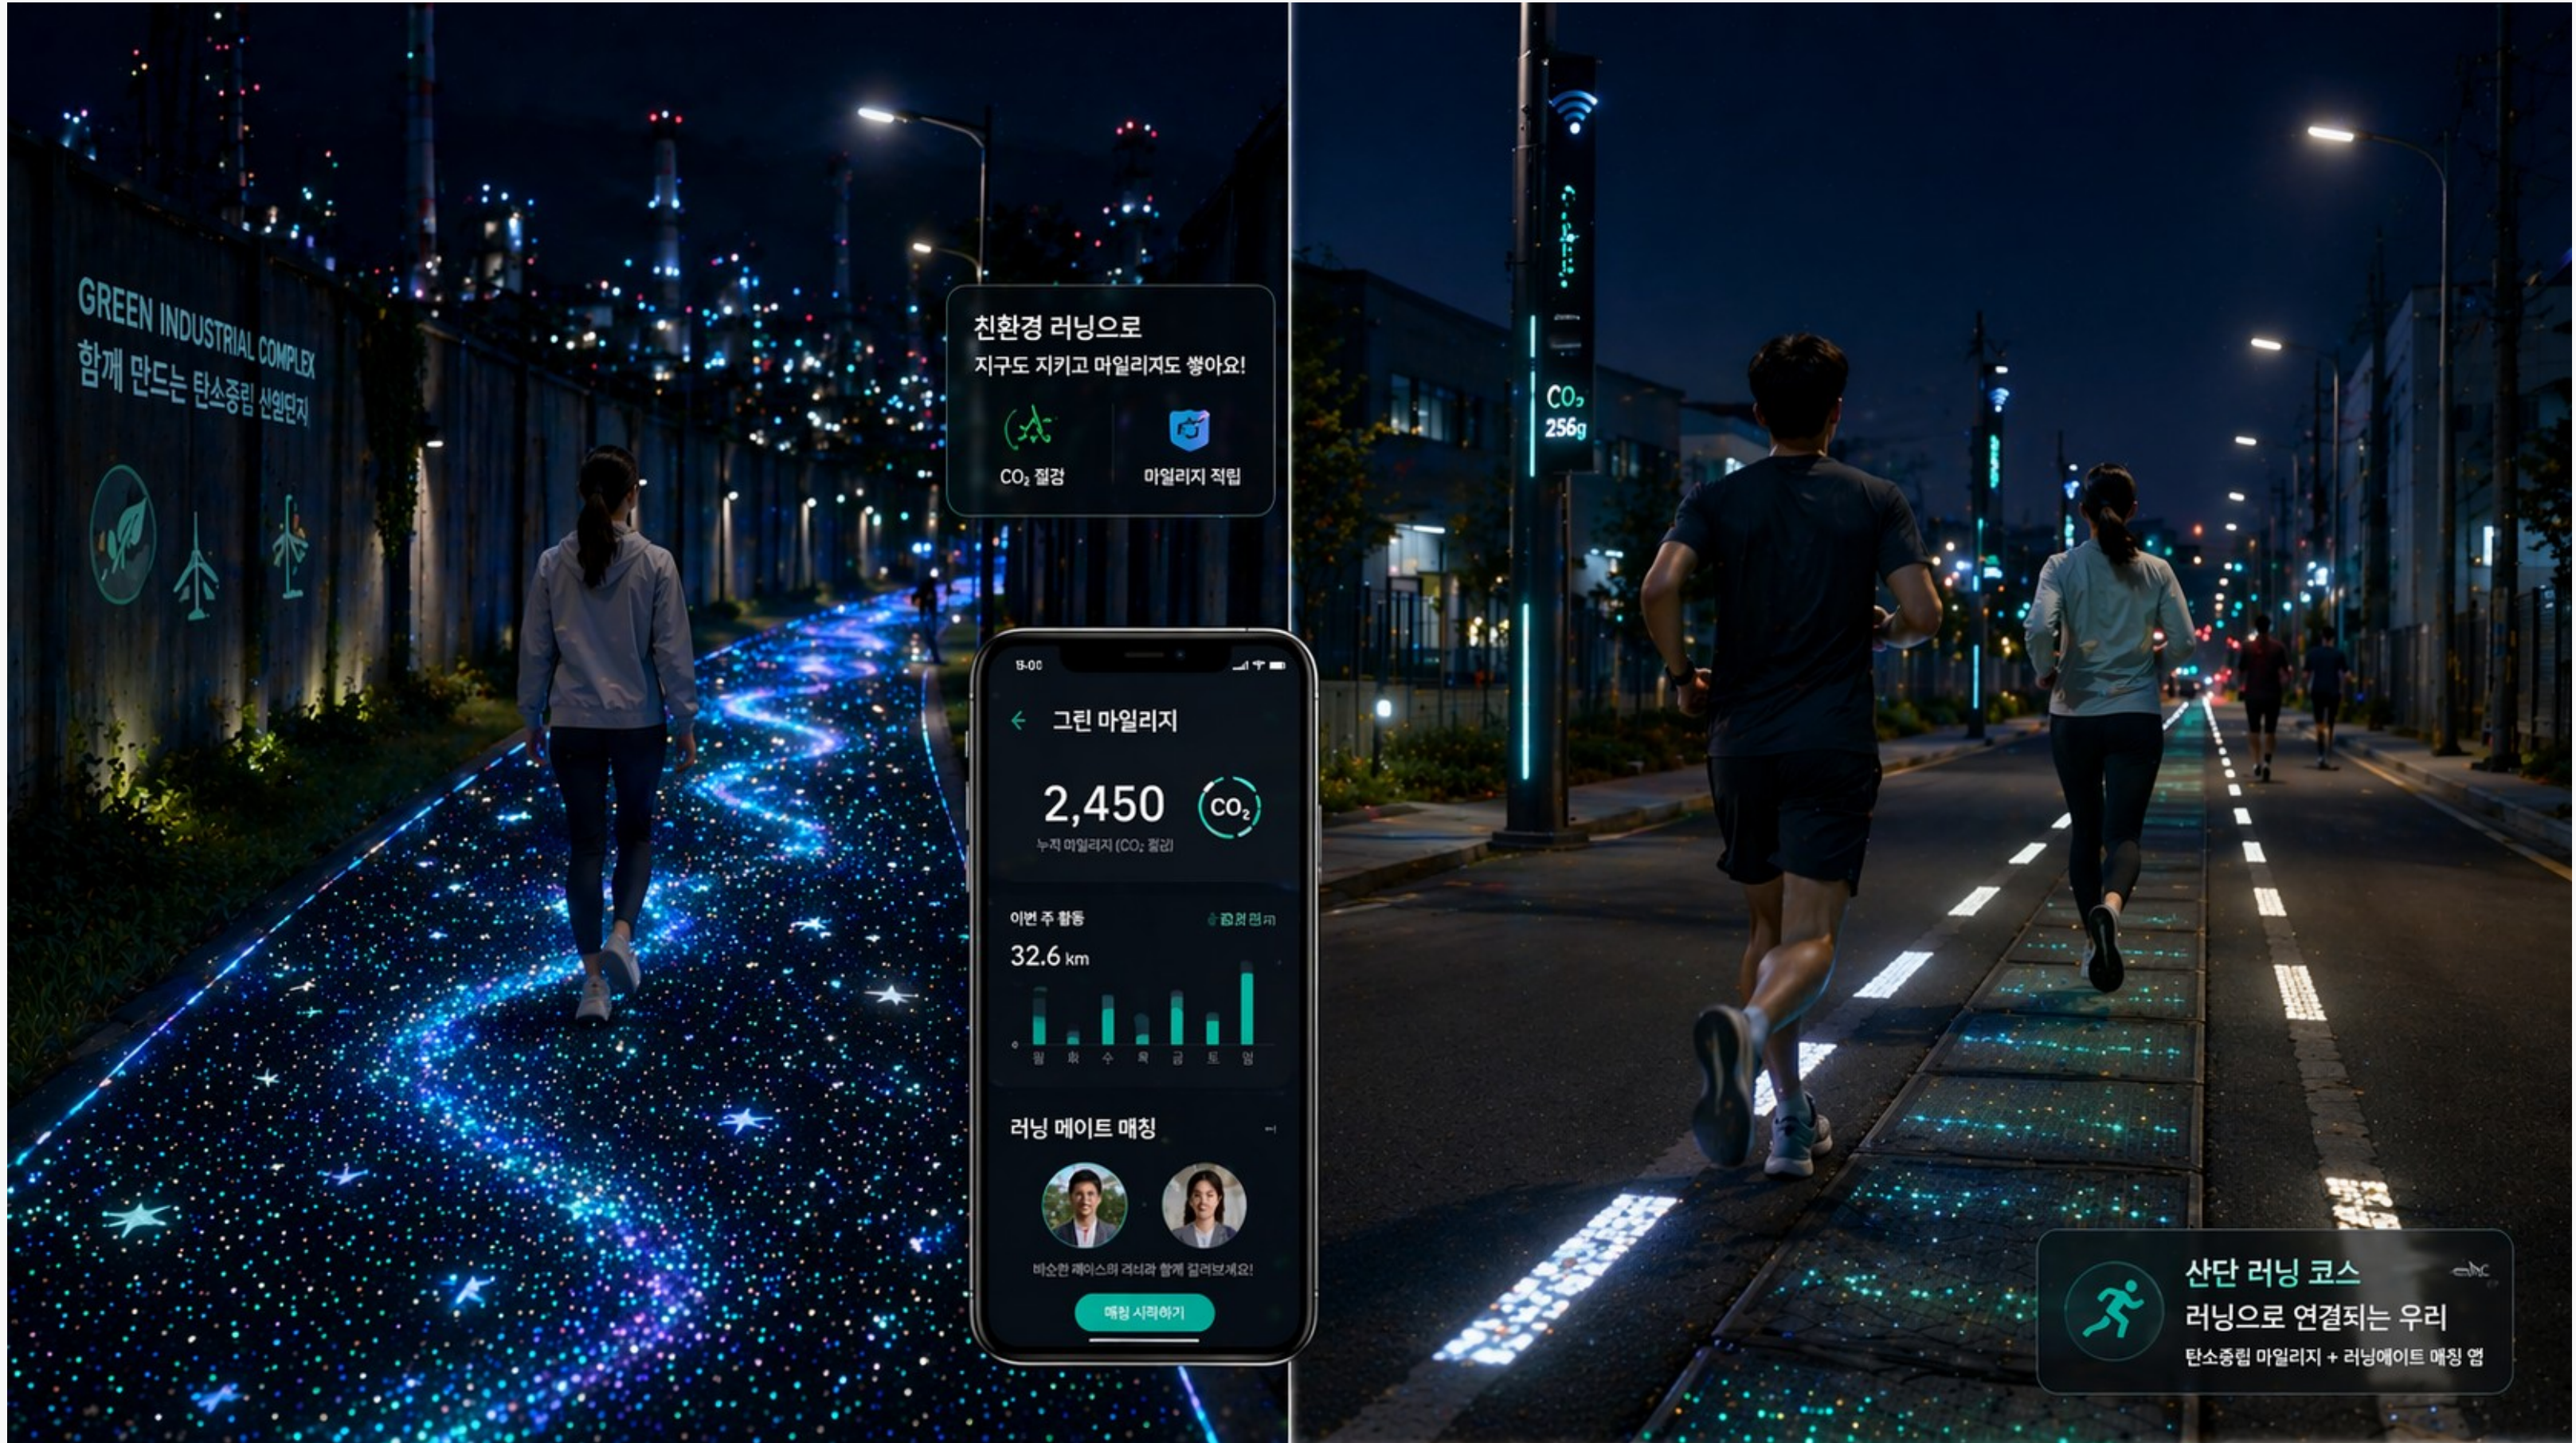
GREEN INDUSTRIAL COMPLEX
함께 만드는 탄소중립 산업단지

친환경 러닝으로
지구도 지키고 마일리지도 쌓아요!
$CO_2$ 절감
마일리지 적립

15:00
그린 마일리지
2,450
$CO_2$
누적 마일리지 ($CO_2$ 절감)
이번 주 활동
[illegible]
32.6 km
월 화 수 목 금 토 일
러닝 메이트 매칭
비슷한 페이스의 러너와 함께 걸러보세요!
매칭 시작하기

$CO_2$
256g

산단 러닝 코스
러닝으로 연결되는 우리
탄소중립 마일리지 + 러닝메이트 매칭 앱